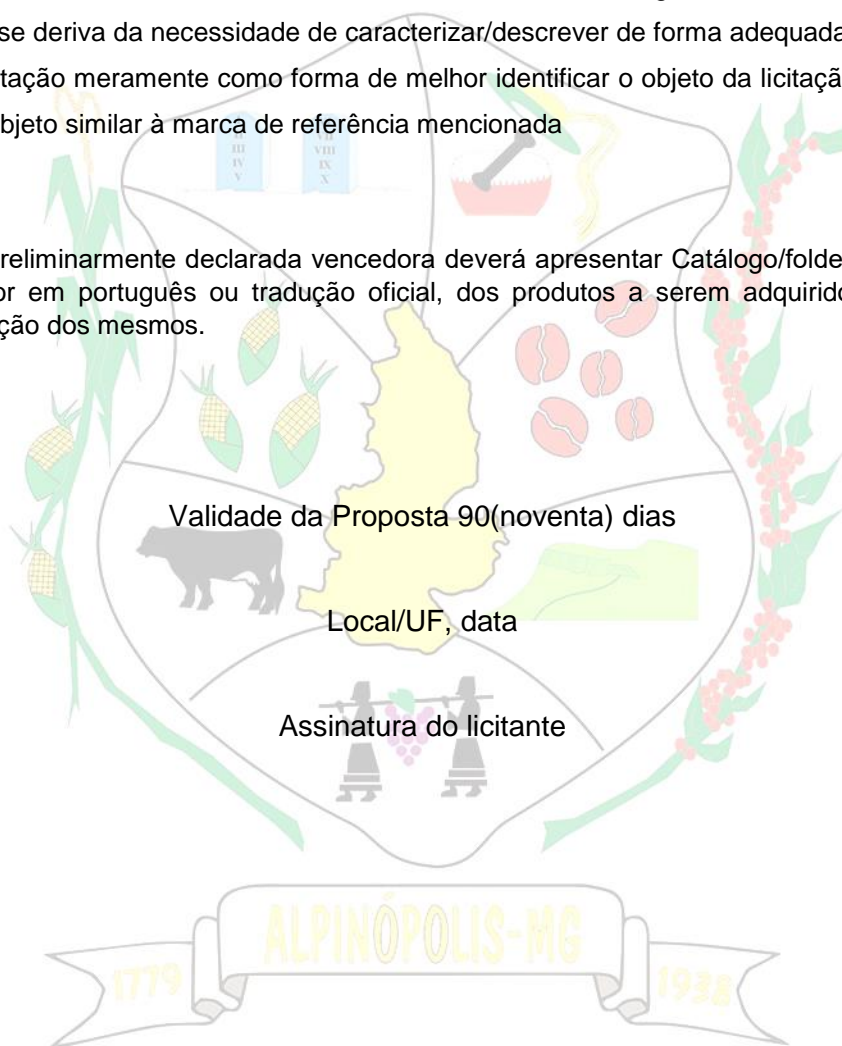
se deriva da necessidade de caracterizar/descrever de forma adequada
tação meramente como forma de melhor identificar o objeto da licitaçã
bjeto similar à marca de referência mencionada

III
IV
V
VIII
IX
X

reliminarmente declarada vencedora deverá apresentar Catálogo/folde
or em português ou tradução oficial, dos produtos a serem adquirid
ção dos mesmos.

Validade da Proposta 90(noventa) dias

Local/UF, data

Assinatura do licitante

ALPINÓPOLIS-MG

1779

1938